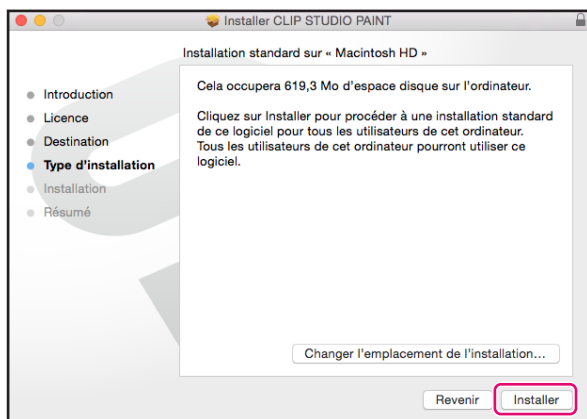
Installer CLIP STUDIO PAINT

Installation standard sur « Macintosh HD »

Introduction
Licence
Destination
Type d'installation
Installation
Résumé

Cela occupera 619,3 Mo d'espace disque sur l'ordinateur.

Cliquez sur Installer pour procéder à une installation standard de ce logiciel pour tous les utilisateurs de cet ordinateur. Tous les utilisateurs de cet ordinateur pourront utiliser ce logiciel.

Changer l'emplacement de l'installation...

Revenir

Installer